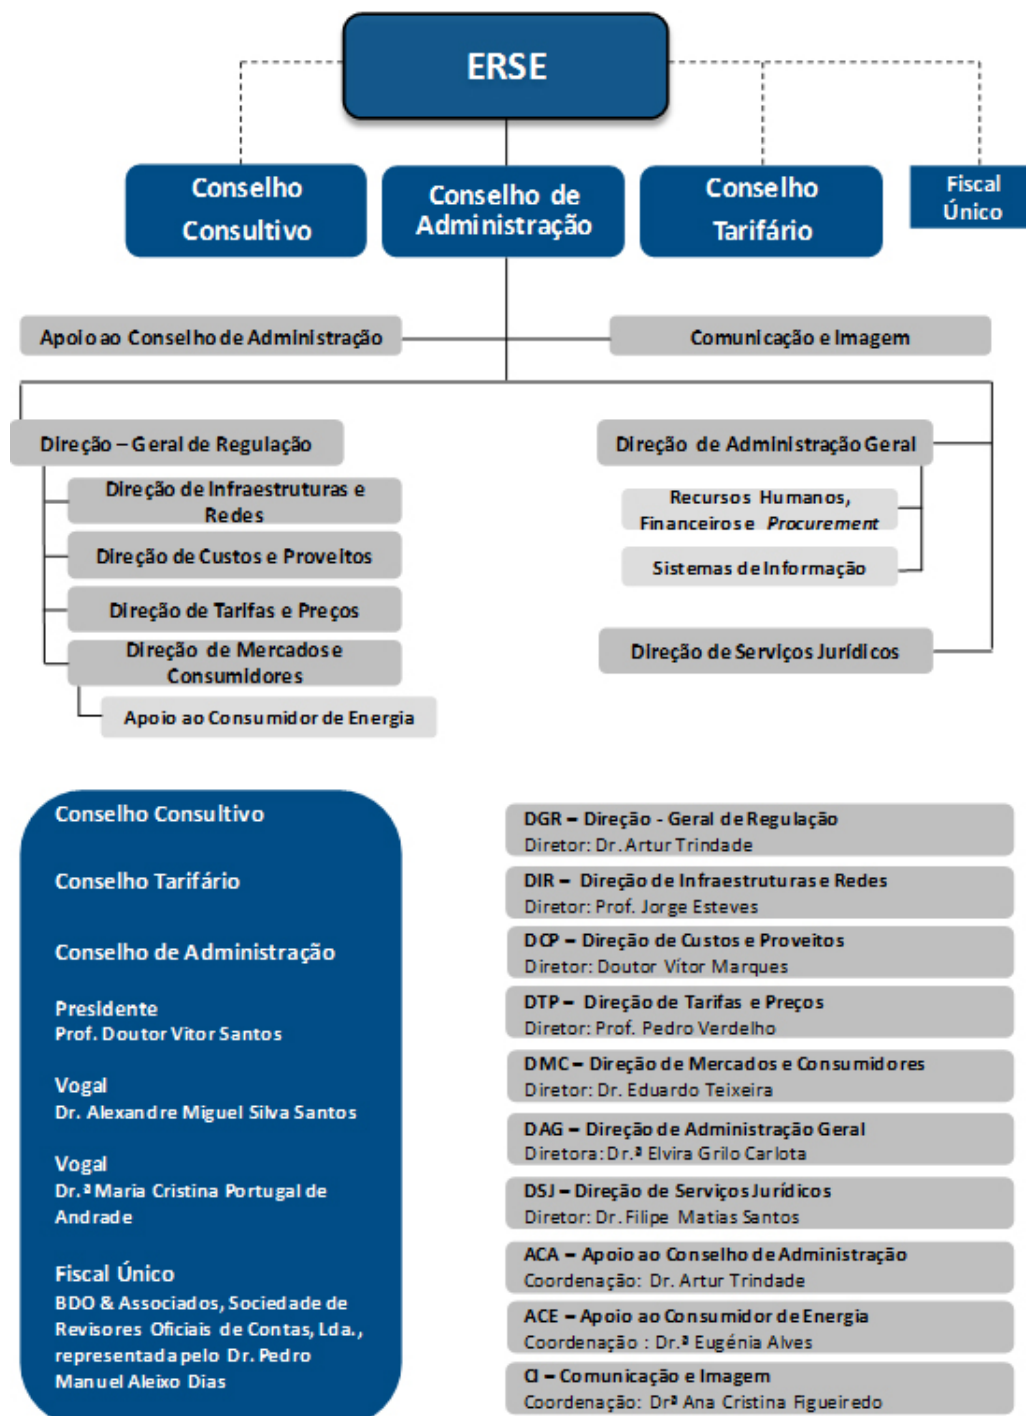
ERSE

Conselho Consultivo

Conselho de Administração

Conselho Tarifário

Fiscal Único

Apoio ao Conselho de Administração

Comunicação e Imagem

Direção – Geral de Regulação

Direção de Infraestruturas e Redes

Direção de Custos e Proveitos

Direção de Tarifas e Preços

Direção de Mercados e Consumidores

Apoio ao Consumidor de Energia

Direção de Administração Geral

Recursos Humanos, Financeiros e *Procurement*

Sistemas de Informação

Direção de Serviços Jurídicos

Conselho Consultivo

Conselho Tarifário

Conselho de Administração

Presidente
Prof. Doutor Vitor Santos

Vogal
Dr. Alexandre Miguel Silva Santos

Vogal
Dr.ª Maria Cristina Portugal de Andrade

Fiscal Único
BDO & Associados, Sociedade de Revisores Oficiais de Contas, Lda., representada pelo Dr. Pedro Manuel Aleixo Dias

DGR – Direção - Geral de Regulação
Diretor: Dr. Artur Trindade

DIR – Direção de Infraestruturas e Redes
Diretor: Prof. Jorge Esteves

DCP – Direção de Custos e Proveitos
Diretor: Doutor Vítor Marques

DTP – Direção de Tarifas e Preços
Diretor: Prof. Pedro Verdelho

DMC – Direção de Mercados e Consumidores
Diretor: Dr. Eduardo Teixeira

DAG – Direção de Administração Geral
Diretora: Dr.ª Elvira Grilo Carlota

DSJ – Direção de Serviços Jurídicos
Diretor: Dr. Filipe Matias Santos

ACA – Apoio ao Conselho de Administração
Coordenação: Dr. Artur Trindade

ACE – Apoio ao Consumidor de Energia
Coordenação : Dr.ª Eugénia Alves

CI – Comunicação e Imagem
Coordenação: Drª Ana Cristina Figueiredo